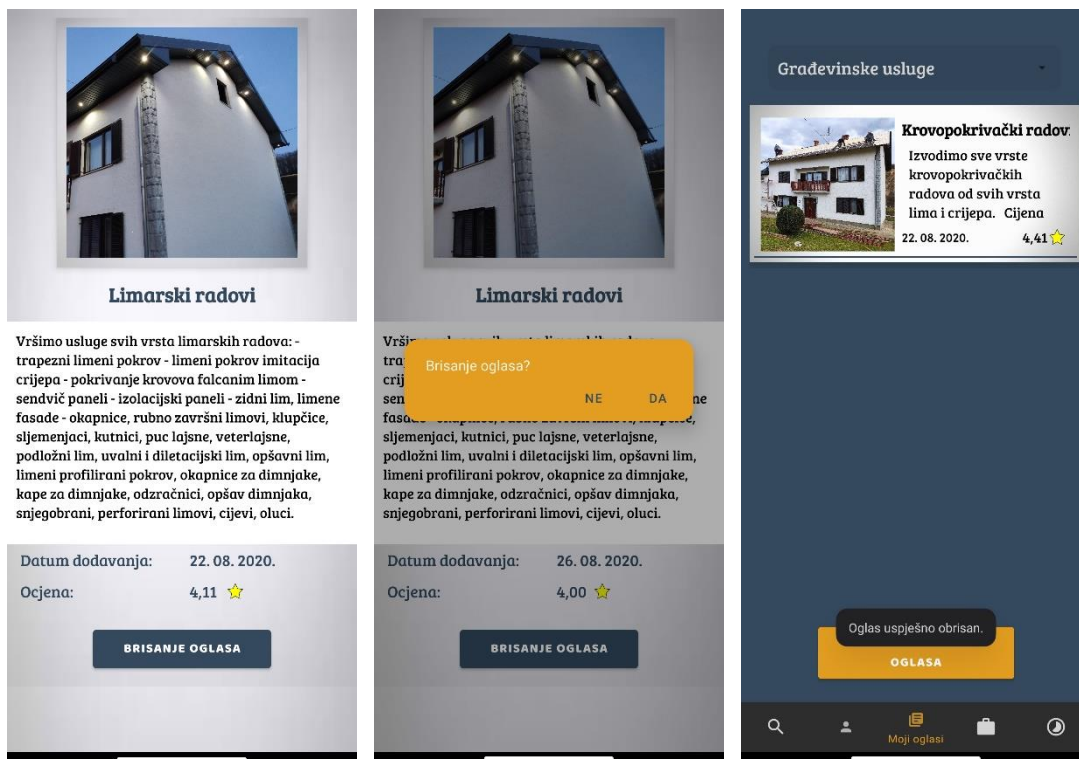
Limarski radovi

Vršimo usluge svih vrsta limarskih radova: - trapezni limeni pokrov - limeni pokrov imitacija crijepa - pokrivanje krovova falcanim limom - sendvič paneli - izolacijski paneli - zidni lim, limene fasade - okapnice, rubno završni limovi, klupčice, sljemenjaci, kutnici, puc lajsne, veterlajsne, podložni lim, uvalni i diletacijski lim, opšavni lim, limeni profilirani pokrov, okapnice za dimnjake, kape za dimnjake, odzračnici, opšav dimnjaka, snjegobrani, perforirani limovi, cijevi, oluci.

Datum dodavanja: 22. 08. 2020.

Ocjena: 4,11

BRISANJE OGLASA

Limarski radovi

Врš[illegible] tra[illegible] crij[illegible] sen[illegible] fasad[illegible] sljemenjaci, kutnici, puc lajsne, veterlajsne, podložni lim, uvalni i diletacijski lim, opšavni lim, limeni profilirani pokrov, okapnice za dimnjake, kape za dimnjake, odzračnici, opšav dimnjaka, snjegobrani, perforirani limovi, cijevi, oluci.

Brisanje oglasa?

NE DA

Datum dodavanja: 26. 08. 2020.

Ocjena: 4,00

BRISANJE OGLASA

Građevinske usluge

Krovopokrivački radov

Izvodimo sve vrste krovopokrivačkih radova od svih vrsta lima i crijepa. Cijena

22. 08. 2020. 4,41

Oglas uspješno obrisan.

OGLASA

Moji oglasi